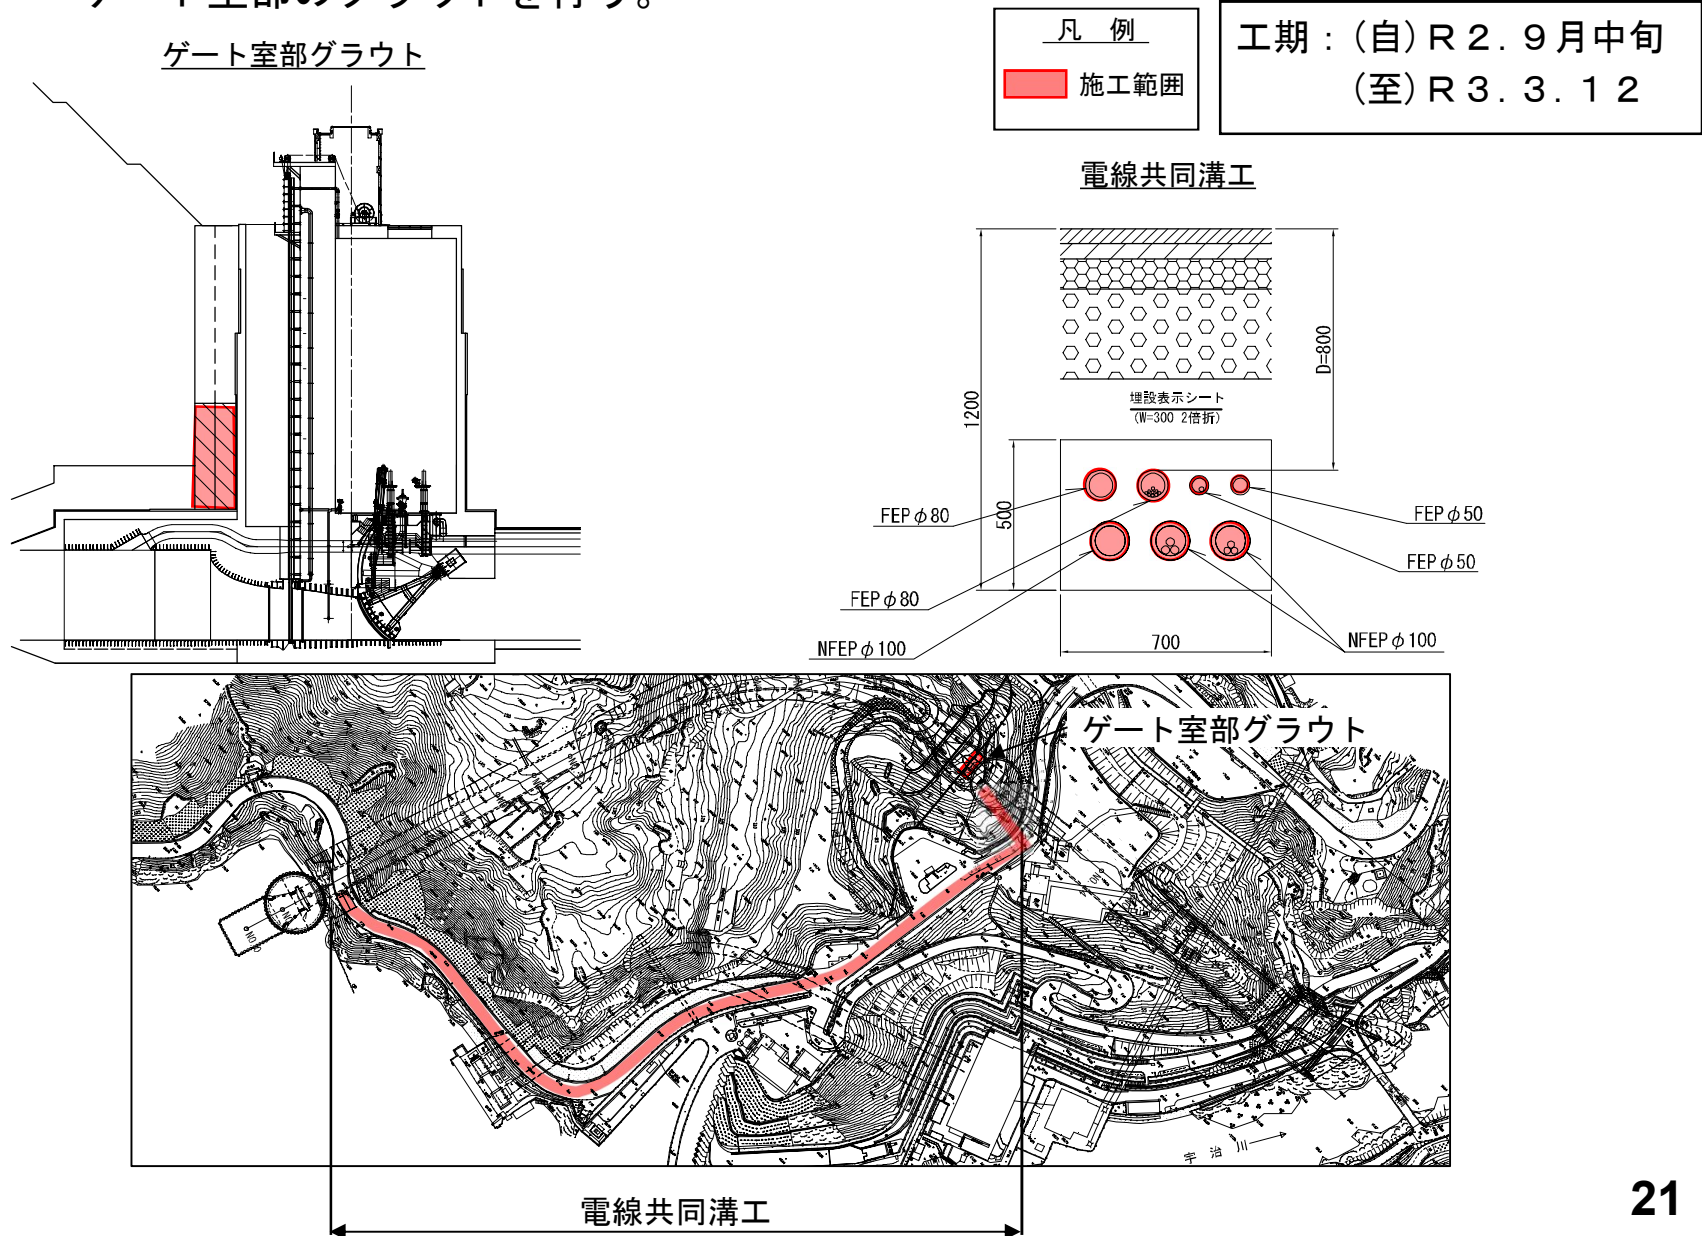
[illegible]

ゲート室部グラウト

凡　例
施工範囲

工期：（自）Ｒ２．９月中旬
（至）Ｒ３．３．１２

電線共同溝工

1200
D=800
埋設表示シート
（W=300 2倍折）
500
FEP$\phi$80
FEP$\phi$50
FEP$\phi$50
FEP$\phi$80
NFEP$\phi$100
NFEP$\phi$100
700

ゲート室部グラウト

宇治川

電線共同溝工

21